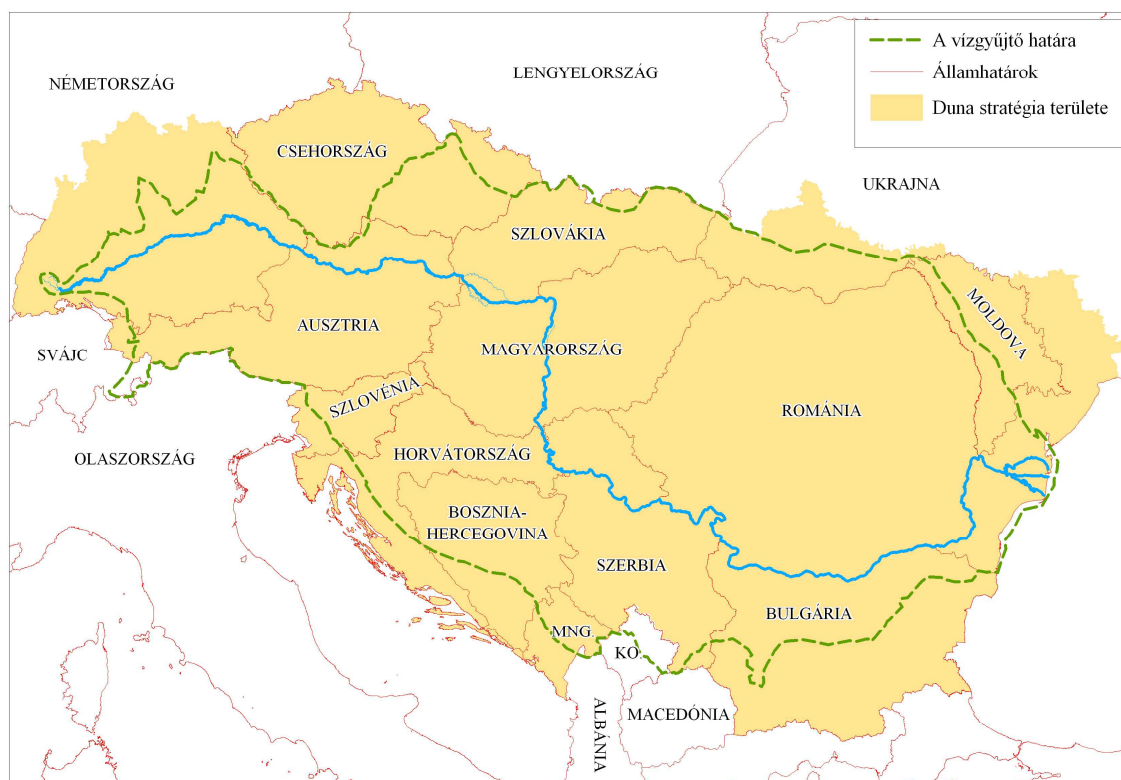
A vízgyűjtő határa
Államhatárok
Duna stratégia területe

NÉMETORSZÁG
LENGYELORSZÁG
UKRAJNA
CSEHORSZÁG
SZLOVÁKIA
MOLDOVA
AUSZTRIA
SVÁJC
MAGYARORSZÁG
SZLOVÉNIA
ROMÁNIA
OLASZORSZÁG
HORVÁTORSZÁG
BOSZNIA-HERCEGOVINA
SZERBIA
BULGÁRIA
MNG
KO
ALBÁNIA
MACEDÓNIA